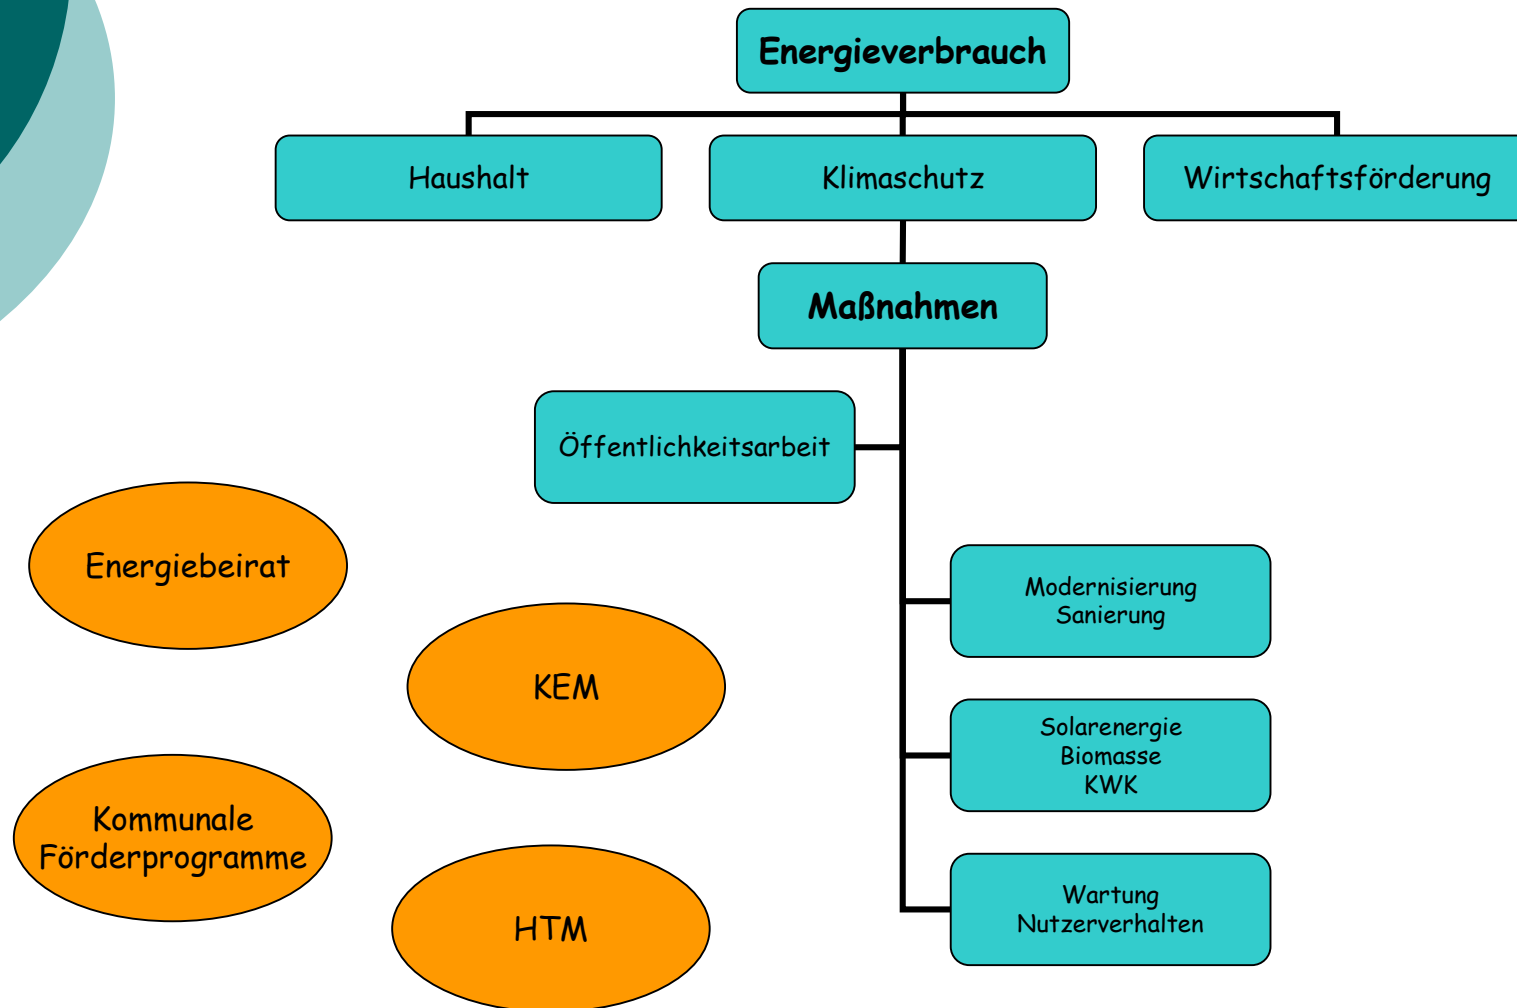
Energieverbrauch

Haushalt

Klimaschutz

Wirtschaftsförderung

Maßnahmen

Öffentlichkeitsarbeit

Modernisierung
Sanierung

Solarenergie
Biomasse
KWK

Wartung
Nutzerverhalten

Energiebeirat

KEM

Kommunale Förderprogramme

HTM